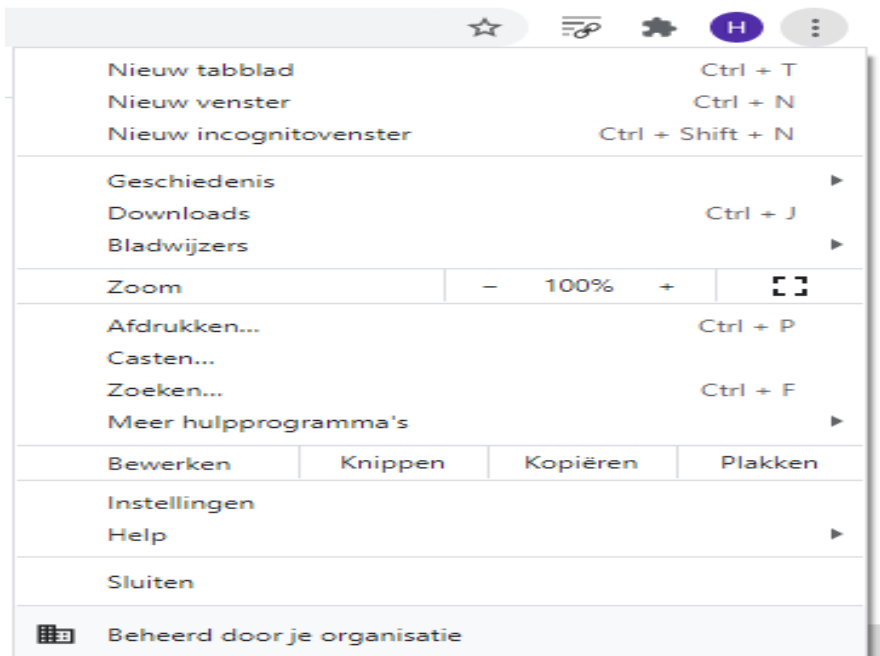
H

Nieuw tabblad Ctrl + T
Nieuw venster Ctrl + N
Nieuw incognitovenster Ctrl + Shift + N

Geschiedenis
Downloads Ctrl + J
Bladwijzers

| Zoom | – | 100% | + |
|---|---|---|---|

Afdrukken... Ctrl + P
Casten...
Zoeken... Ctrl + F
Meer hulpprogramma's

| Bewerken | Knippen | Kopiëren | Plakken |
|---|---|---|---|

Instellingen
Help

Sluiten

Beheerd door je organisatie